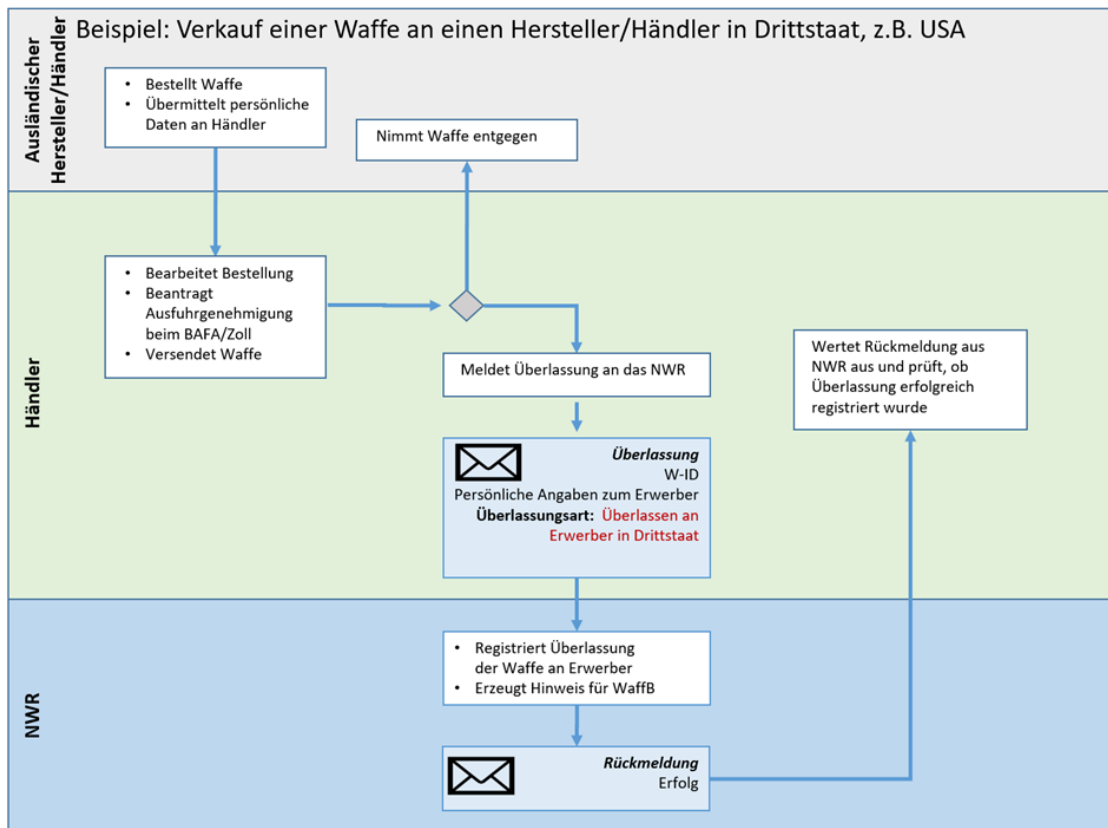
Ausländischer Hersteller/Händler

Beispiel: Verkauf einer Waffe an einen Hersteller/Händler in Drittstaat, z.B. USA

- Bestellt Waffe
- Übermittelt persönliche Daten an Händler

Nimmt Waffe entgegen

Händler

- Bearbeitet Bestellung
- Beantragt Ausfuhrgenehmigung beim BAFA/Zoll
- Versendet Waffe

Meldet Überlassung an das NWR

Überlassung
W-ID
Persönliche Angaben zum Erwerber
Überlassungsart: Überlassen an Erwerber in Drittstaat

Wertet Rückmeldung aus NWR aus und prüft, ob Überlassung erfolgreich registriert wurde

NWR

- Registriert Überlassung der Waffe an Erwerber
- Erzeugt Hinweis für WaffB

Rückmeldung
Erfolg